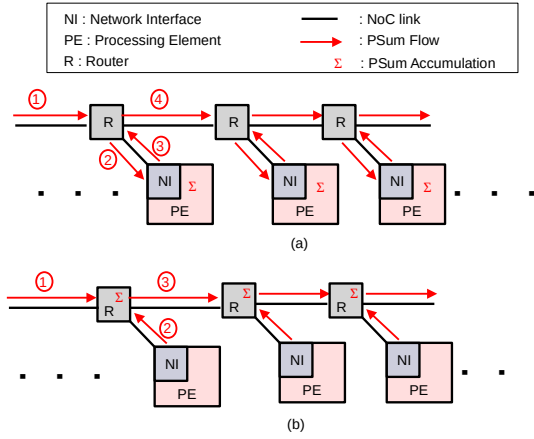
NI : Network Interface
PE : Processing Element
R : Router
: NoC link
: PSum Flow
$\Sigma$ : PSum Accumulation

1
4
R
3
2
NI
$\Sigma$
PE
R
NI
$\Sigma$
PE
R
NI
$\Sigma$
PE
(a)

1
$\Sigma$
R
3
2
NI
PE
$\Sigma$
R
NI
PE
$\Sigma$
R
NI
PE
(b)